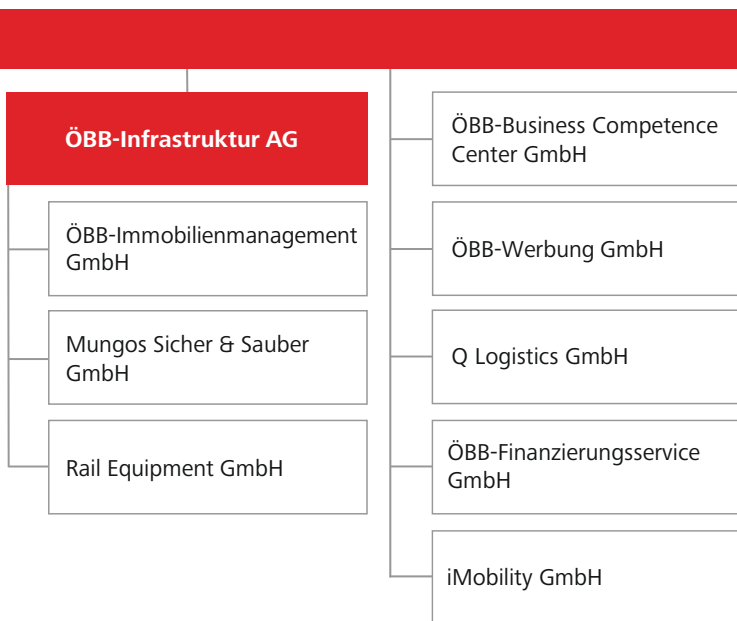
ÖBB-Infrastruktur AG

ÖBB-Immobilienmanagement GmbH

Mungos Sicher & Sauber GmbH

Rail Equipment GmbH

ÖBB-Business Competence Center GmbH

ÖBB-Werbung GmbH

Q Logistics GmbH

ÖBB-Finanzierungsservice GmbH

iMobility GmbH